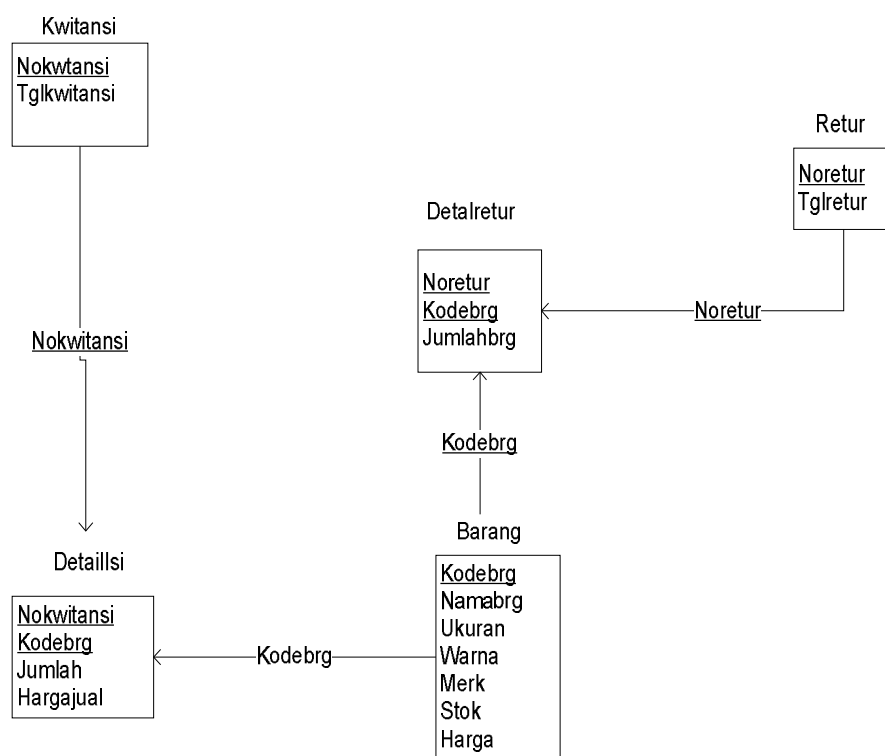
Kwitansi

Nokwtansi
Tglkwitansi

Retur

Noretur
Tglretur

Detalretur

Noretur
Kodebrg
Jumlahbrg

Noretur

Nokwitansi

Kodebrg

Barang

Detaillsi

Kodebrg
Namabrg
Ukuran
Warna
Merk
Stok
Harga

Nokwitansi
Kodebrg
Jumlah
Hargajual

Kodebrg